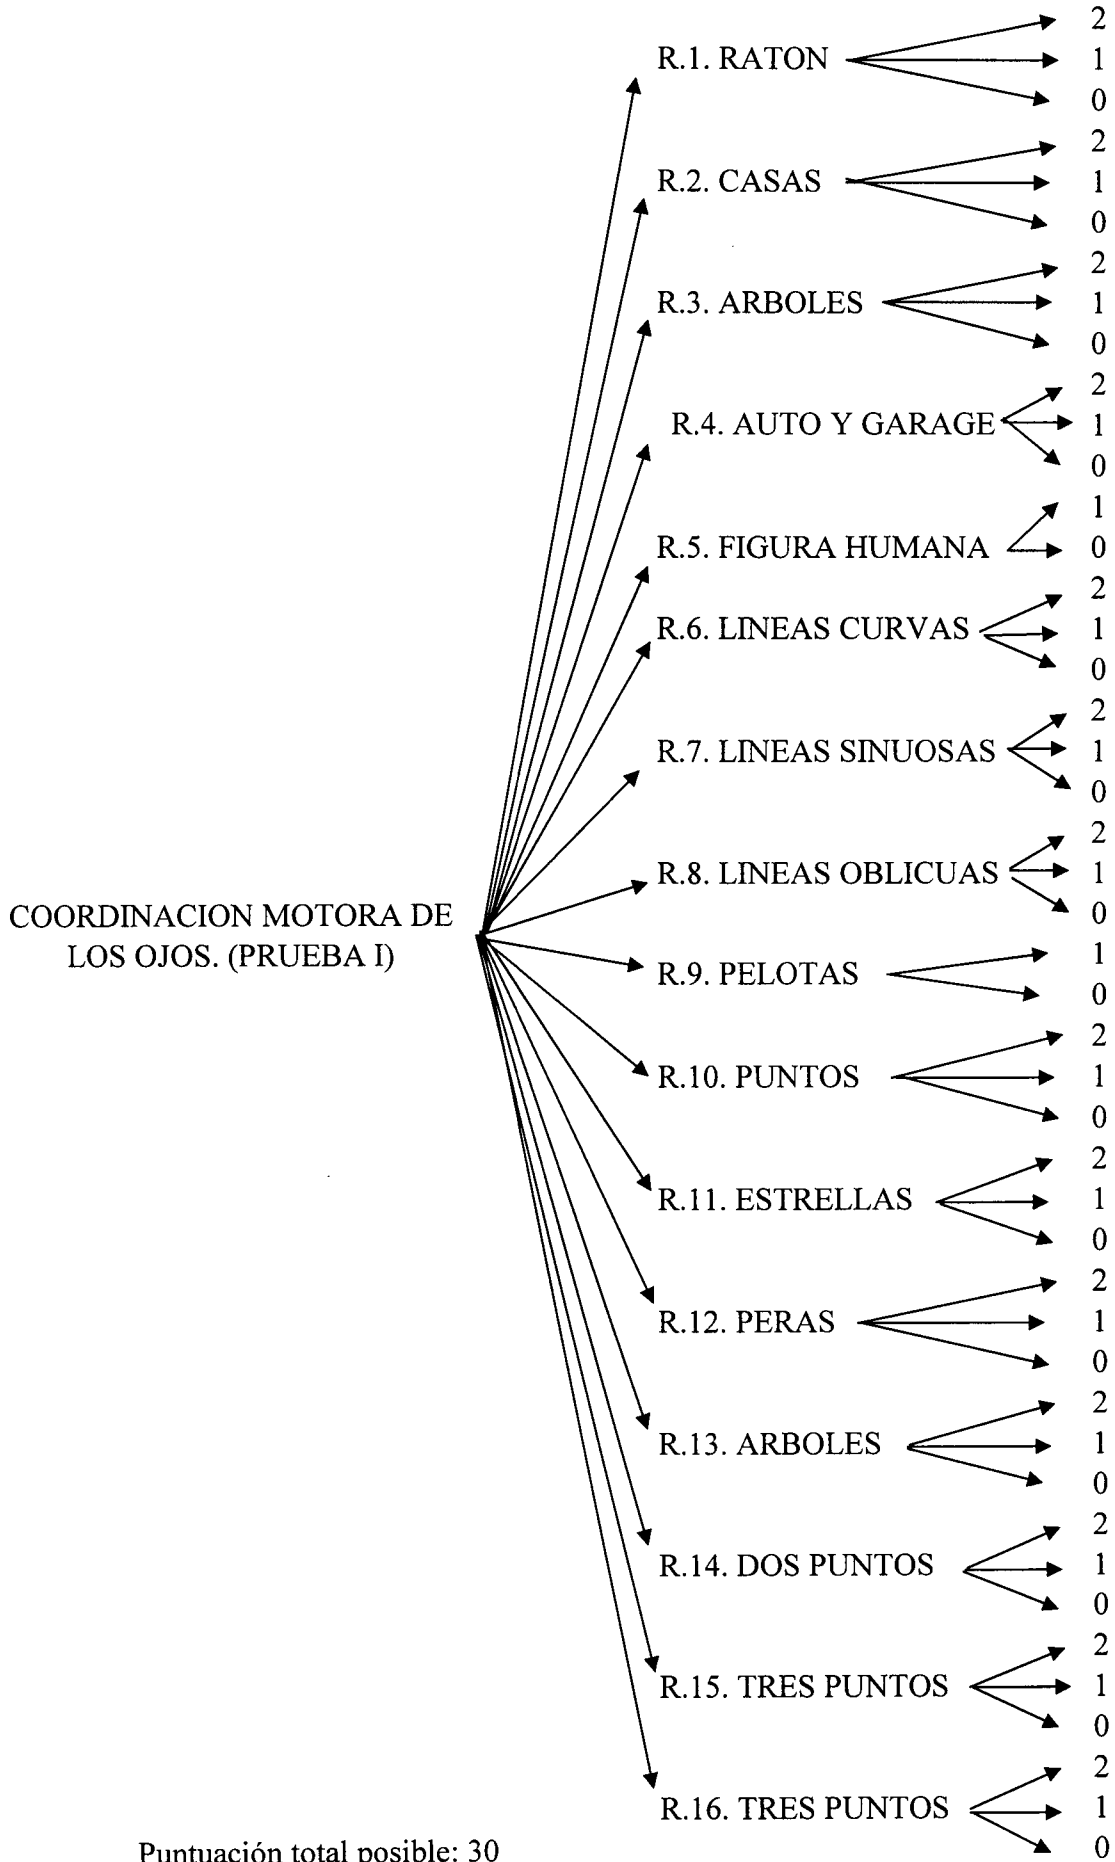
COORDINACION MOTORA DE LOS OJOS. (PRUEBA I)

R.1. RATON
2
1
0

R.2. CASAS
2
1
0

R.3. ARBOLES
2
1
0

R.4. AUTO Y GARAGE
2
1
0

R.5. FIGURA HUMANA
1
0

R.6. LINEAS CURVAS
2
1
0

R.7. LINEAS SINUOSAS
2
1
0

R.8. LINEAS OBLICUAS
2
1
0

R.9. PELOTAS
1
0

R.10. PUNTOS
2
1
0

R.11. ESTRELLAS
2
1
0

R.12. PERAS
2
1
0

R.13. ARBOLES
2
1
0

R.14. DOS PUNTOS
2
1
0

R.15. TRES PUNTOS
2
1
0

R.16. TRES PUNTOS
2
1
0

Puntuación total posible: 30